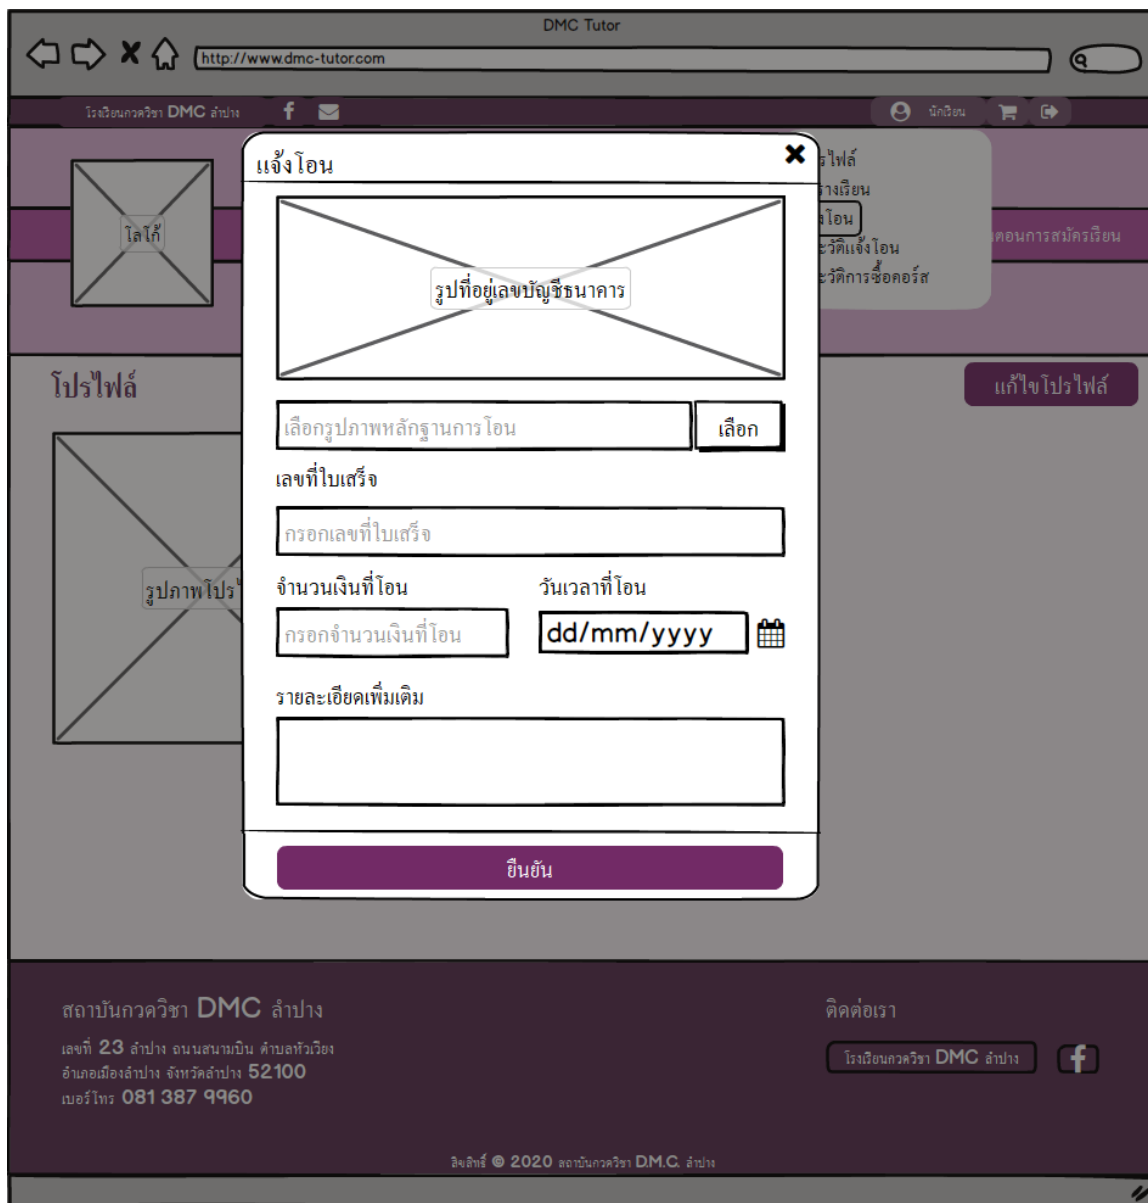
DMC Tutor

http://www.dmc-tutor.com

โรงเรียนกวดวิชา DMC ลำปาง

นักเรียน

โลโก้

โปรไฟล์

รูปภาพโปร

รไฟล์
ารางเรียน
งโอน
ะวัติแจ้งโอน
ะวัติการซื้อคอร์ส

ตอนการสมัครเรียน

แก้ไขโปรไฟล์

แจ้งโอน

รูปที่อยู่เลขบัญชีธนาคาร

เลือกรูปภาพหลักฐานการโอน

เลือก

เลขที่ใบเสร็จ

กรอกเลขที่ใบเสร็จ

จำนวนเงินที่โอน

กรอกจำนวนเงินที่โอน

วันเวลาที่โอน

dd/mm/yyyy

รายละเอียดเพิ่มเติม

ยืนยัน

สถาบันกวดวิชา DMC ลำปาง

เลขที่ 23 ลำปาง ถนนสนามบิน ตำบลหัวเวียง อำเภอเมืองลำปาง จังหวัดลำปาง 52100
เบอร์โทร 081 387 9960

ติดต่อเรา

โรงเรียนกวดวิชา DMC ลำปาง

ลิขสิทธิ์ © 2020 สถาบันกวดวิชา D.M.C. ลำปาง